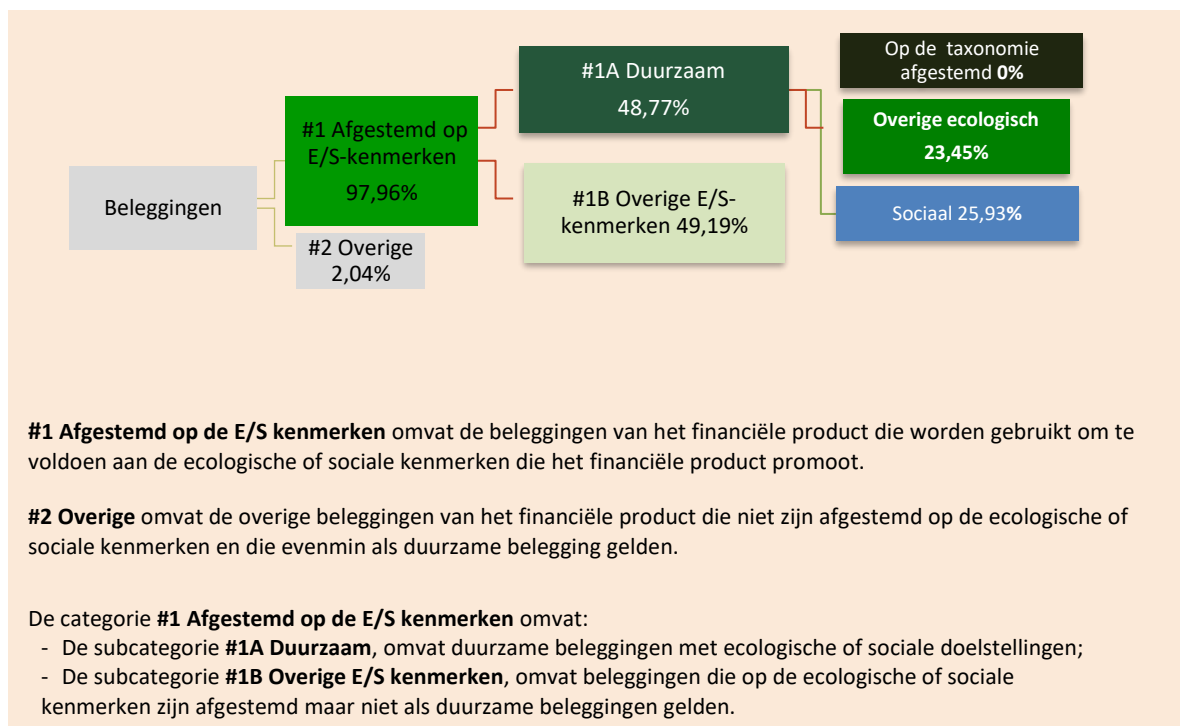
Beleggingen

#1 Afgestemd op E/S-kenmerken 97,96%

#2 Overige 2,04%

#1A Duurzaam 48,77%

#1B Overige E/S-kenmerken 49,19%

Op de taxonomie afgestemd **0%**

**Overige ecologisch 23,45%**

Sociaal 25,93**%**

**#1 Afgestemd op de E/S kenmerken** omvat de beleggingen van het financiële product die worden gebruikt om te voldoen aan de ecologische of sociale kenmerken die het financiële product promoot.

**#2 Overige** omvat de overige beleggingen van het financiële product die niet zijn afgestemd op de ecologische of sociale kenmerken en die evenmin als duurzame belegging gelden.

De categorie **#1 Afgestemd op de E/S kenmerken** omvat:
- De subcategorie **#1A Duurzaam**, omvat duurzame beleggingen met ecologische of sociale doelstellingen;
- De subcategorie **#1B Overige E/S kenmerken**, omvat beleggingen die op de ecologische of sociale kenmerken zijn afgestemd maar niet als duurzame beleggingen gelden.